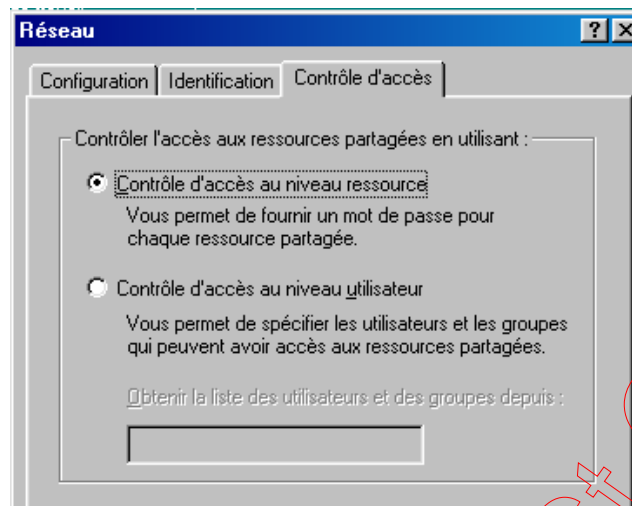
Réseau

?

Configuration | Identification | Contrôle d'accès

Contrôler l'accès aux ressources partagées en utilisant :

Contrôle d'accès au niveau ressource

Vous permet de fournir un mot de passe pour chaque ressource partagée.

Contrôle d'accès au niveau utilisateur

Vous permet de spécifier les utilisateurs et les groupes qui peuvent avoir accès aux ressources partagées.

Obtenir la liste des utilisateurs et des groupes depuis :